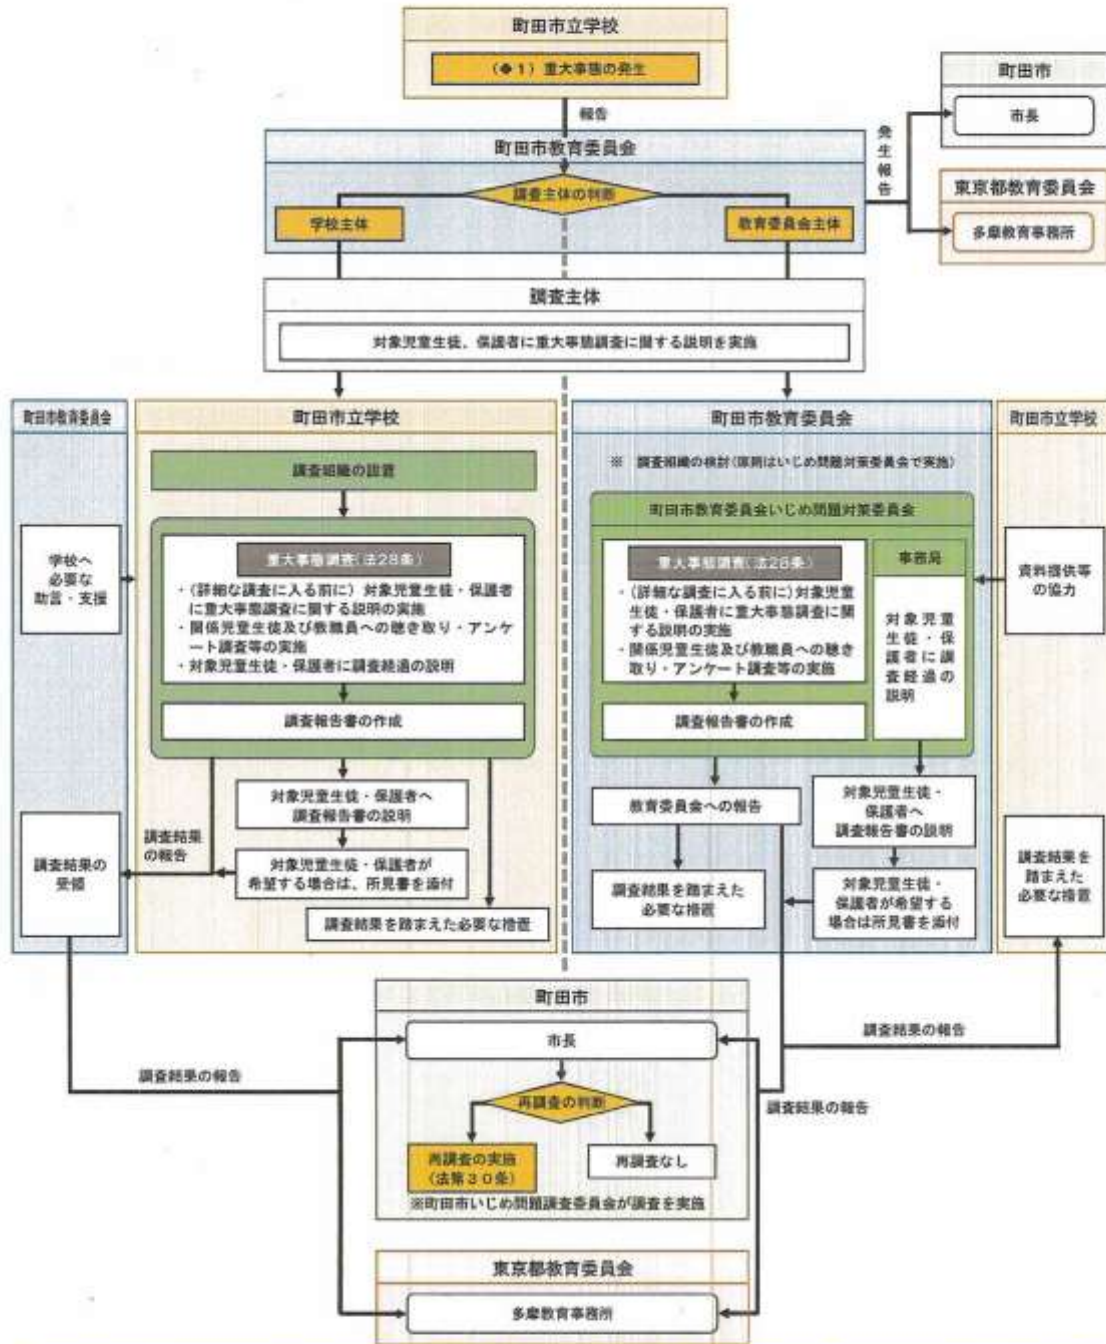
町田市立学校

（※1）重大事態の発生

報告

町田市教育委員会

調査主体の判断

学校主体

教育委員会主体

発生報告

町田市

市長

東京都教育委員会

多摩教育事務所

調査主体

対象児童生徒、保護者に重大事態調査に関する説明を実施

町田市教育委員会

町田市立学校

調査組織の設置

重大事態調査（法28条）

・（詳細な調査に入る前に）対象児童生徒・保護者に重大事態調査に関する説明の実施
・関係児童生徒及び教職員への聴き取り・アンケート調査等の実施
・対象児童生徒・保護者に調査経過の説明

調査報告書の作成

学校へ必要な助言・支援

対象児童生徒・保護者へ調査報告書の説明

調査結果の報告

対象児童生徒・保護者が希望する場合は、所見書を添付

調査結果の受領

調査結果を踏まえた必要な措置

町田市教育委員会

※ 調査組織の検討（原則はいじめ問題対策委員会で実施）

町田市教育委員会いじめ問題対策委員会

重大事態調査（法28条）

・（詳細な調査に入る前に）対象児童生徒・保護者に重大事態調査に関する説明の実施
・関係児童生徒及び教職員への聴き取り・アンケート調査等の実施

調査報告書の作成

事務局

対象児童生徒・保護者に調査経過の説明

町田市立学校

資料提供等の協力

教育委員会への報告

対象児童生徒・保護者へ調査報告書の説明

調査結果を踏まえた必要な措置

対象児童生徒・保護者が希望する場合は所見書を添付

調査結果を踏まえた必要な措置

町田市

市長

調査結果の報告

調査結果の報告

調査結果の報告

再調査の判断

再調査の実施（法第３０条）

再調査なし

※町田市いじめ問題調査委員会が調査を実施

東京都教育委員会

多摩教育事務所